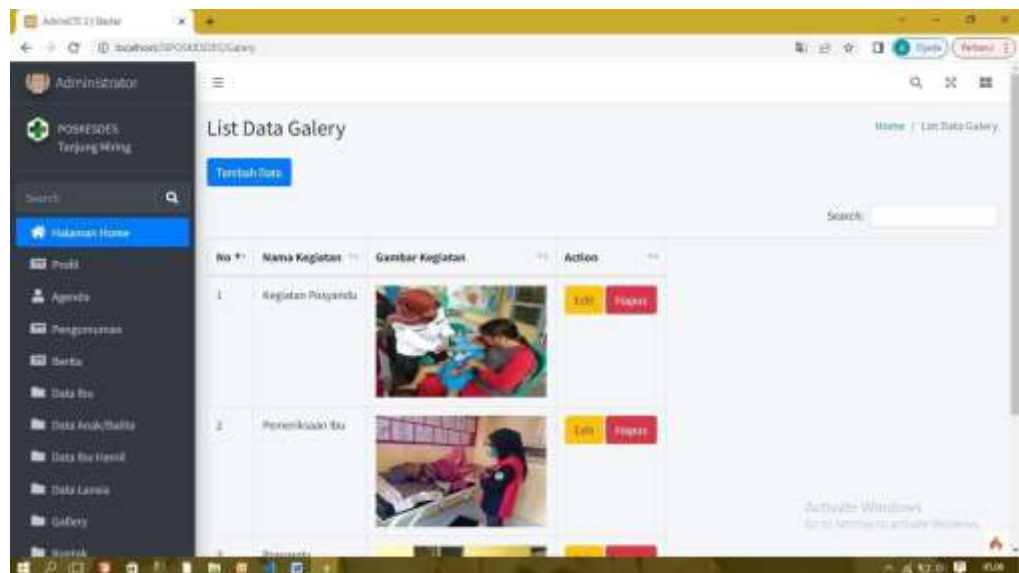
AdminLTE 3 | Starter

localhost/SIPOSKESDES/Galery

Administrator

POSKESDES
Tanjung Miring

Search

Halaman Home
Profil
Agenda
Pengumuman
Berita
Data Ibu
Data Anak/Balita
Data Ibu Hamil
Data Lansia
Gallery
Kontak

List Data Galery

Home / List Data Galery

Tambah Data

Search:

| No | Nama Kegiatan | Gambar Kegiatan | Action |
|---|---|---|---|
| 1 | Kegiatan Posyandu | | Edit Hapus |
| 2 | Pemeriksaan Ibu | | Edit Hapus |
| 3 | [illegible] | | |

Activate Windows
Go to Settings to activate Windows.